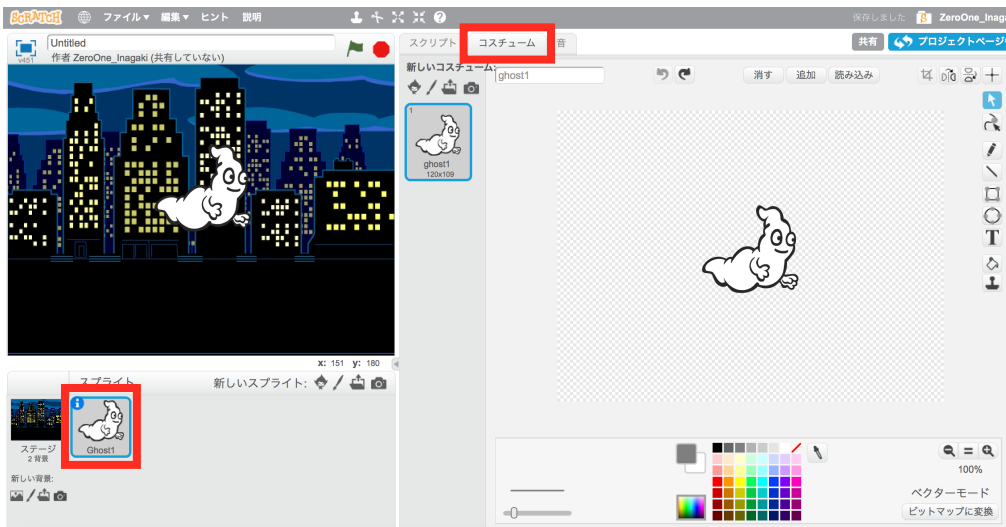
SCRATCH ファイル▾ 編集▾ ヒント 説明

保存しました ZeroOne_Inaga

Untitled
v451 作者 ZeroOne_Inagaki (共有していない)

スクリプト コスチューム 音

共有 プロジェクトページ

新しいコスチューム:
ghost1

消す 追加 読み込み

1
ghost1
120x109

x: 151 y: 180

スプライト 新しいスプライト:

ステージ
2 背景

新しい背景:

Ghost1

100%

ベクターモード
ビットマップに変換